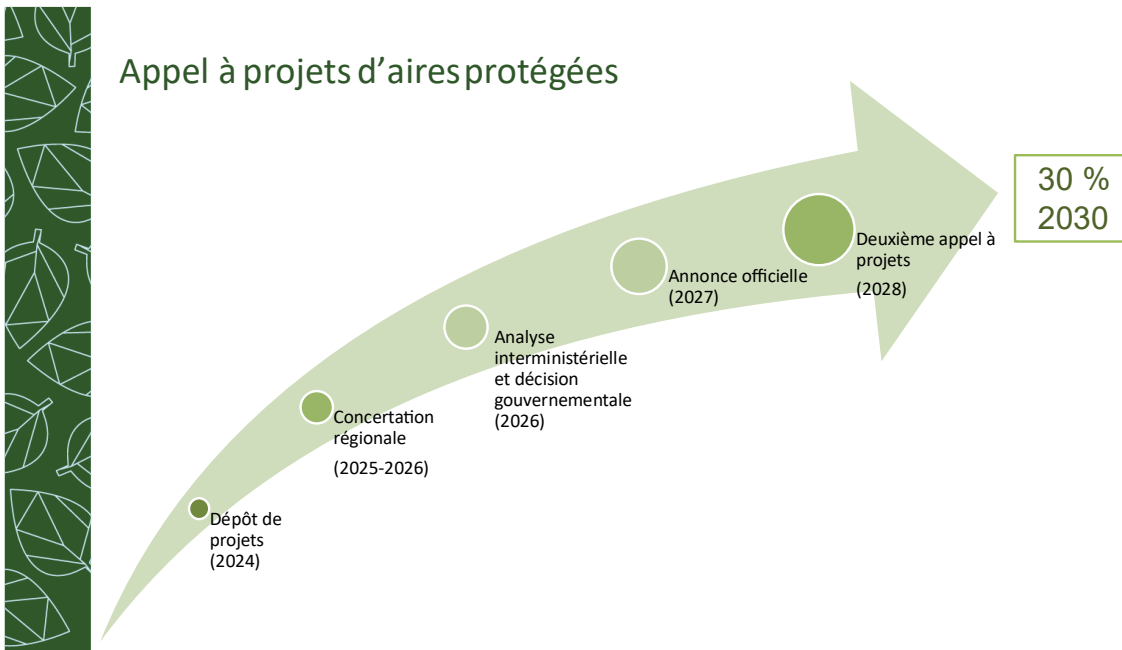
Appel à projets d'aires protégées

30 %
2030

Dépôt de projets (2024)

Concertation régionale

(2025-2026)

Analyse interministérielle et décision gouvernementale (2026)

Annonce officielle (2027)

Deuxième appel à projets

(2028)